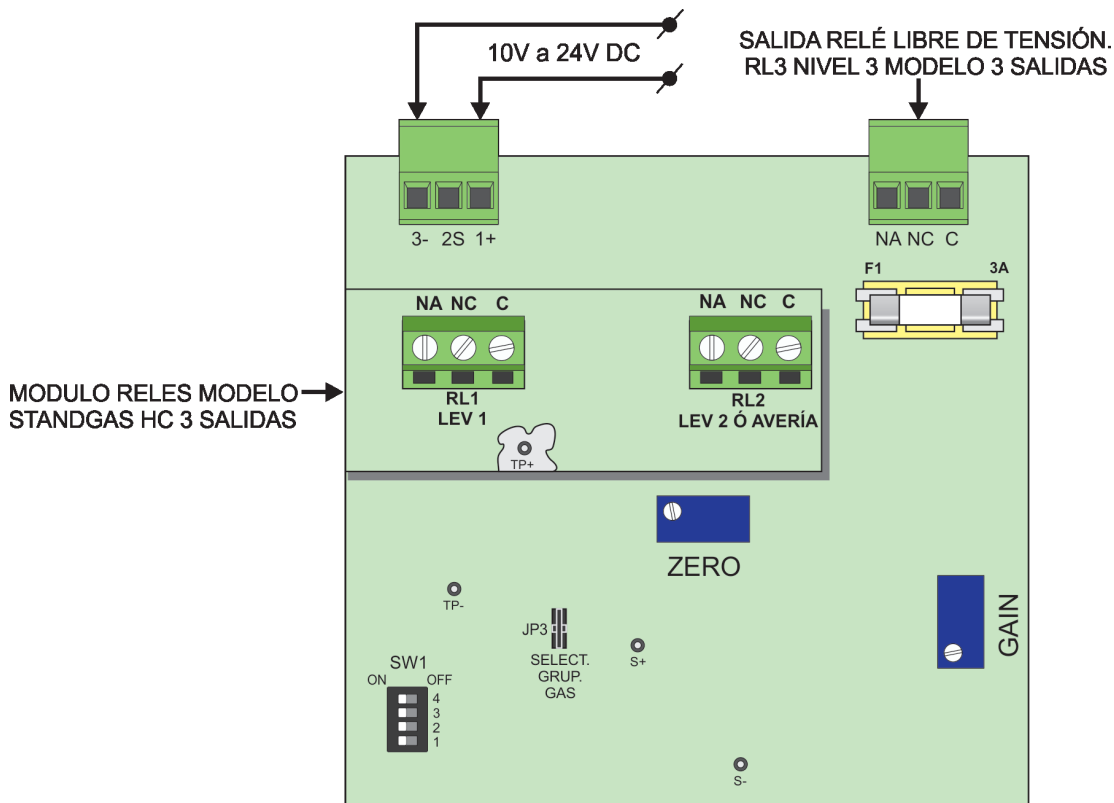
10V a 24V DC

SALIDA RELÉ LIBRE DE TENSIÓN.
RL3 NIVEL 3 MODELO 3 SALIDAS

3- 2S 1+

NA NC C

F1 3A

NA NC C

NA NC C

MODULO RELES MODELO
STANDGAS HC 3 SALIDAS

RL1
LEV 1

RL2
LEV 2 Ó AVERÍA

TP+

ZERO

TP-

JP3

SELECT.
GRUP.
GAS

S+

GAIN

SW1
ON OFF
4
3
2
1

S-